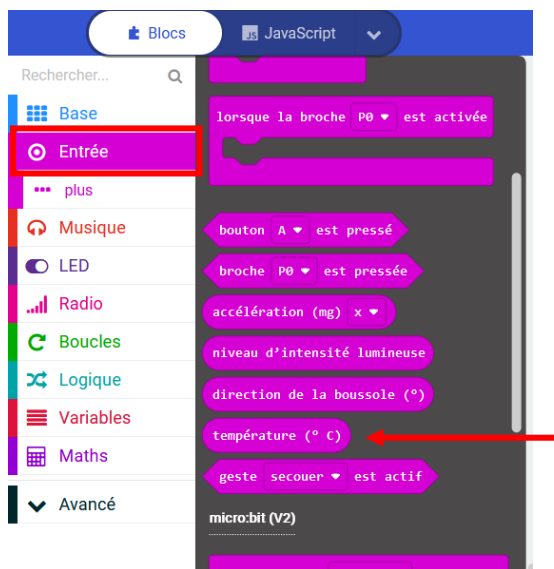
Blocs
JavaScript
Rechercher...
Base
Entrée
plus
Musique
LED
Radio
Boucles
Logique
Variables
Maths
Avancé
lorsque la broche P0 est activée
bouton A est pressé
broche P0 est pressée
accélération (mg) x
niveau d'intensité lumineuse
direction de la boussole (°)
température (° C)
geste secouer est actif
micro:bit (V2)